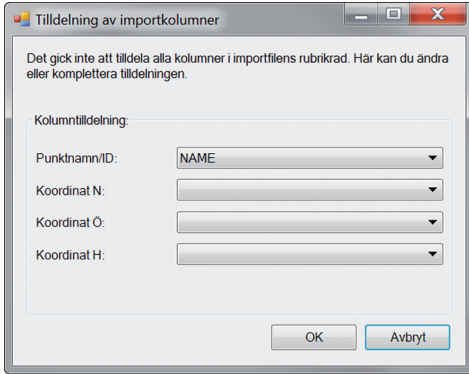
Tilldelning av importkolumner

Det gick inte att tilldela alla kolumner i importfilens rubrikrad. Här kan du ändra eller komplettera tilldelningen.

Kolumntilldelning:

Punktnamn/ID: NAME

Koordinat N:

Koordinat Ö:

Koordinat H:

OK

Avbryt